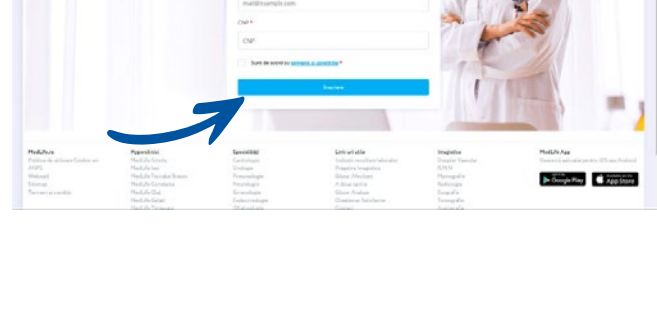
mail@exemplu.com

CNP *

CNP

Sunt de acord cu termenii și condițiile *

Înscriere

MedLife.ro
Politica de utilizare Cookie-uri
ANPC
Webmail
Sitemap
Termeni și condiții

Hyperclinici
MedLife Grivita
MedLife Iasi
MedLife Titan
MedLife Constanta
MedLife Gal
MedLife Balotesti
MedLife Timisoara

Specialitati
Cardiologie
Urologie
Pneumologie
Neurologie
Ginecologie
Endocrinologie
Oftalmologie

Link-uri utile
Indicatii rezultate laborator
Pregatire Imagistica
Aboneaza-te
Fii membru
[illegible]
Chestionar Satisfactie
Contact

Imagistica
Doppler Vascular
RMN
Mamografie
Radiologie
Ecografie
Tomografie
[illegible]

MedLife App
Descarca aplicatia pentru iOS sau Android

GET IT ON Google Play
Available on the App Store